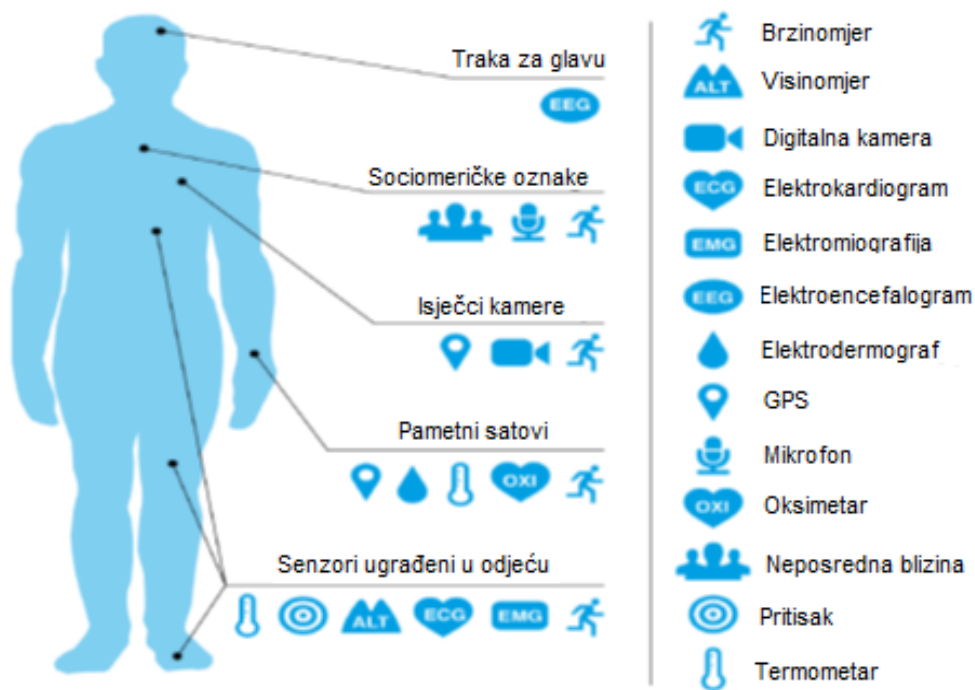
Traka za glavu

EEG

Sociomeričke oznake

Isječci kamere

Pametni satovi

OXI

Senzori ugrađeni u odjeću

ALT

ECG

EMG

Brzinomjer

ALT Visinomjer

Digitalna kamera

ECG Elektrokardiogram

EMG Elektromiografija

EEG Elektroencefalogram

Elektrodermograf

GPS

Mikrofon

OXI Oksimetar

Neposredna blizina

Pritisak

Termometar